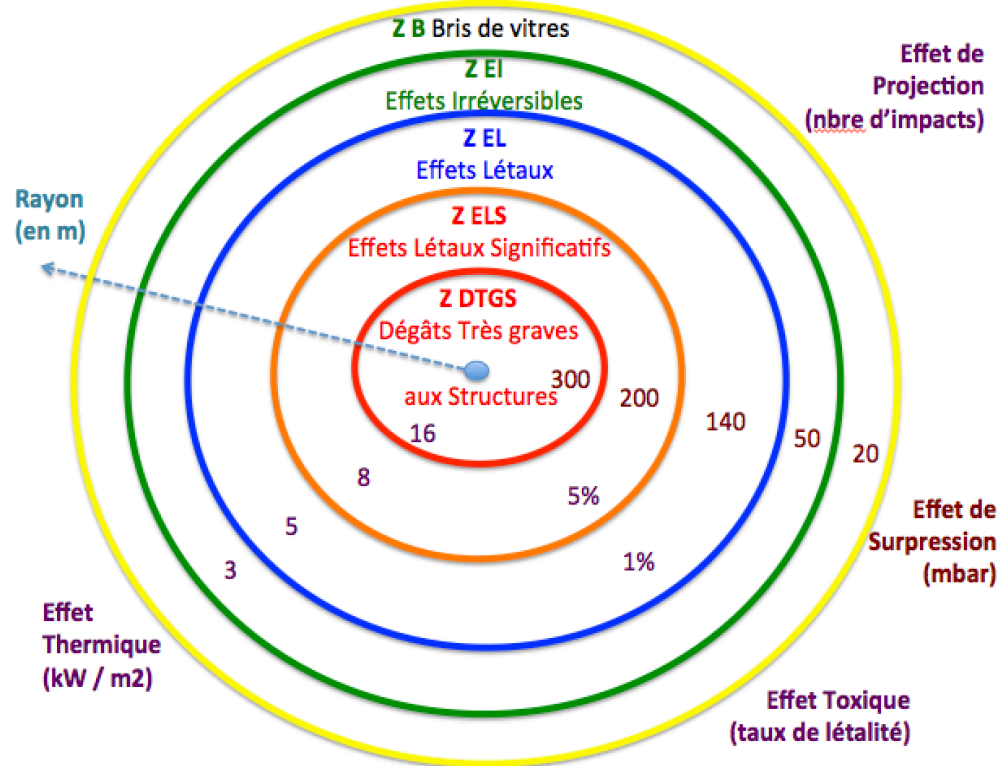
Z B Bris de vitres

Z EI
Effets Irréversibles

Z EL
Effets Létaux

Z ELS
Effets Létaux Significatifs

Z DTGS
Dégâts Très graves
aux Structures

Effet de Projection (nbre d'impacts)

Rayon (en m)

300
200
140
50
20

16
8
5
3

5%
1%

Effet de Surpression (mbar)

Effet Thermique (kW / m2)

Effet Toxique (taux de létalité)